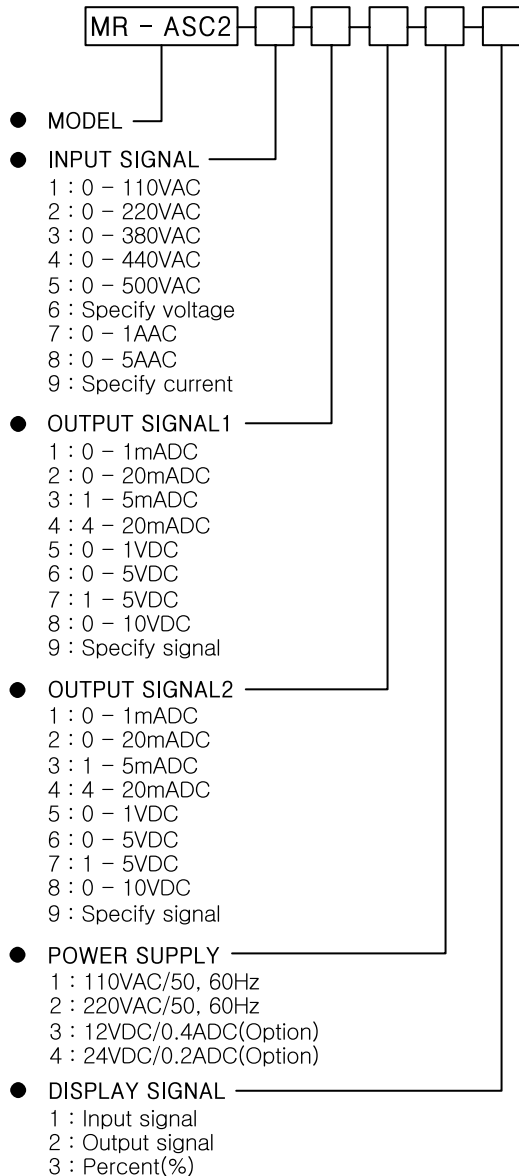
MR – ASC2

MODEL

INPUT SIGNAL
1 : 0 – 110VAC
2 : 0 – 220VAC
3 : 0 – 380VAC
4 : 0 – 440VAC
5 : 0 – 500VAC
6 : Specify voltage
7 : 0 – 1AAC
8 : 0 – 5AAC
9 : Specify current

OUTPUT SIGNAL1
1 : 0 – 1mADC
2 : 0 – 20mADC
3 : 1 – 5mADC
4 : 4 – 20mADC
5 : 0 – 1VDC
6 : 0 – 5VDC
7 : 1 – 5VDC
8 : 0 – 10VDC
9 : Specify signal

OUTPUT SIGNAL2
1 : 0 – 1mADC
2 : 0 – 20mADC
3 : 1 – 5mADC
4 : 4 – 20mADC
5 : 0 – 1VDC
6 : 0 – 5VDC
7 : 1 – 5VDC
8 : 0 – 10VDC
9 : Specify signal

POWER SUPPLY
1 : 110VAC/50, 60Hz
2 : 220VAC/50, 60Hz
3 : 12VDC/0.4ADC(Option)
4 : 24VDC/0.2ADC(Option)

DISPLAY SIGNAL
1 : Input signal
2 : Output signal
3 : Percent(%)